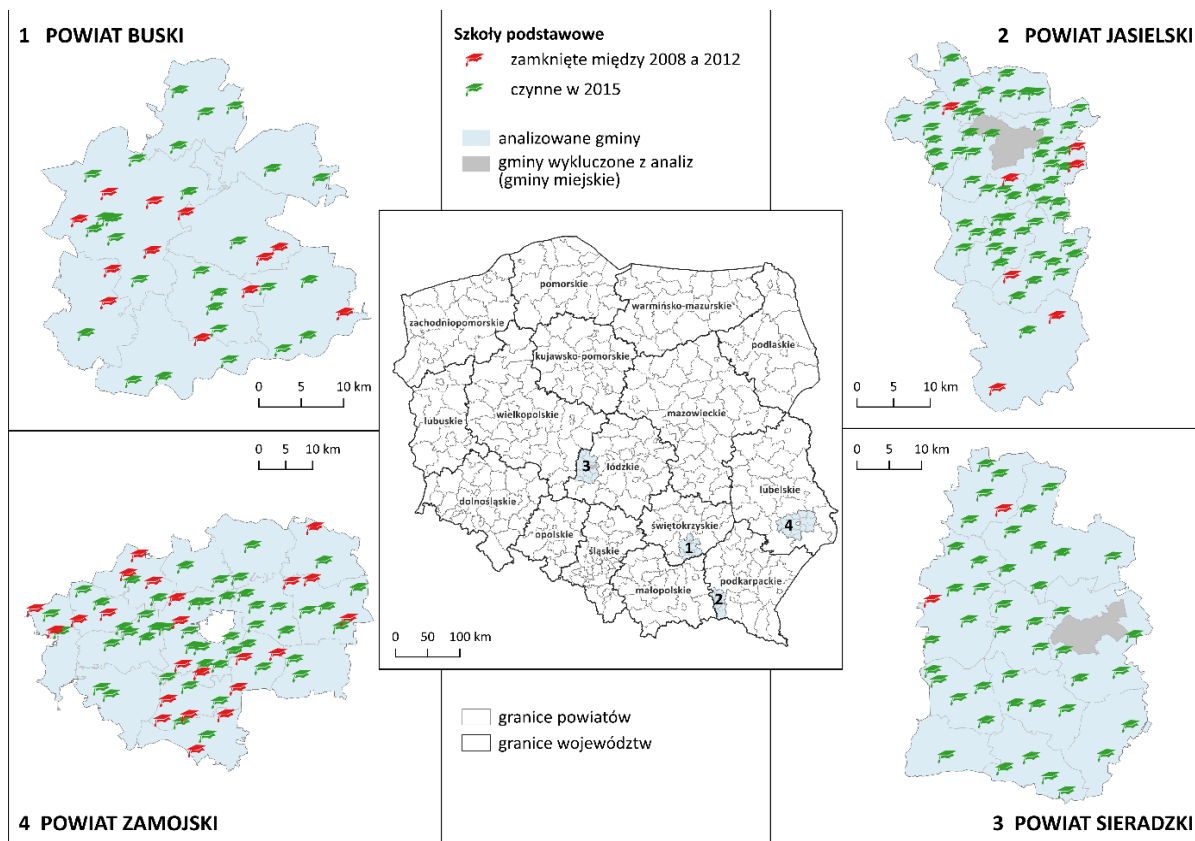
1 POWIAT BUSKI

0 5 10 km

Szkoły podstawowe
zamknięte między 2008 a 2012
czynne w 2015

analizowane gminy
gminy wykluczone z analiz (gminy miejskie)

2 POWIAT JASIELSKI

0 5 10 km

pomorskie
warmińsko-mazurskie
zachodniopomorskie
kujawsko-pomorskie
podlaskie
lubuskie
wielkopolskie
mazowieckie
3
łódzkie
lubelskie
dolnośląskie
4
opolskie
świętokrzyskie
1
śląskie
podkarpackie
małopolskie
2

0 50 100 km

0 5 10 km

0 5 10 km

granice powiatów
granice województw

4 POWIAT ZAMOJSKI

3 POWIAT SIERADZKI